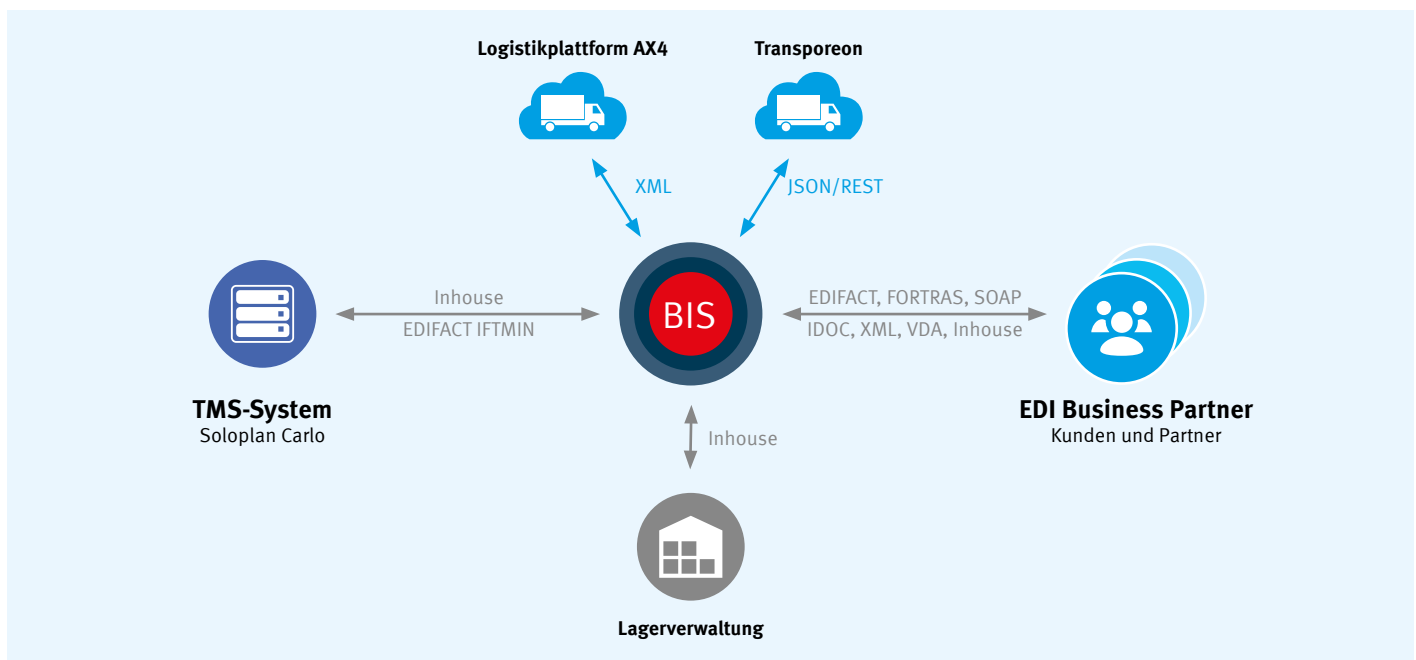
Logistikplattform AX4

Transporeon

XML

JSON/REST

Inhouse
EDIFACT IFTMIN

BIS

EDIFACT, FORTRAS, SOAP
IDOC, XML, VDA, Inhouse

TMS-System
Soloplan Carlo

EDI Business Partner
Kunden und Partner

Inhouse

Lagerverwaltung